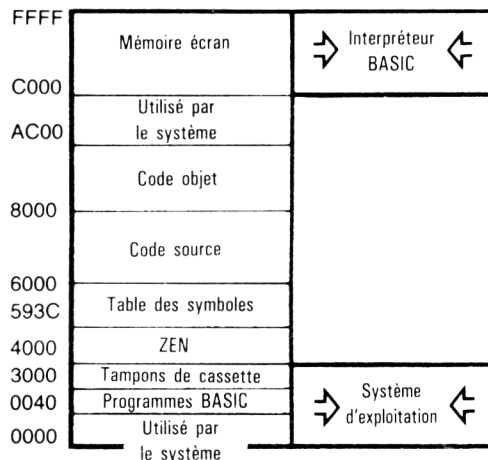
FFFF
Mémoire écran
C000
Utilisé par le système
AC00
Code objet
8000
Code source
6000
593C
Table des symboles
4000
ZEN
3000
Tampons de cassette
0040
Programmes BASIC
0000
Utilisé par le système

Interpréteur BASIC

Système d'exploitation